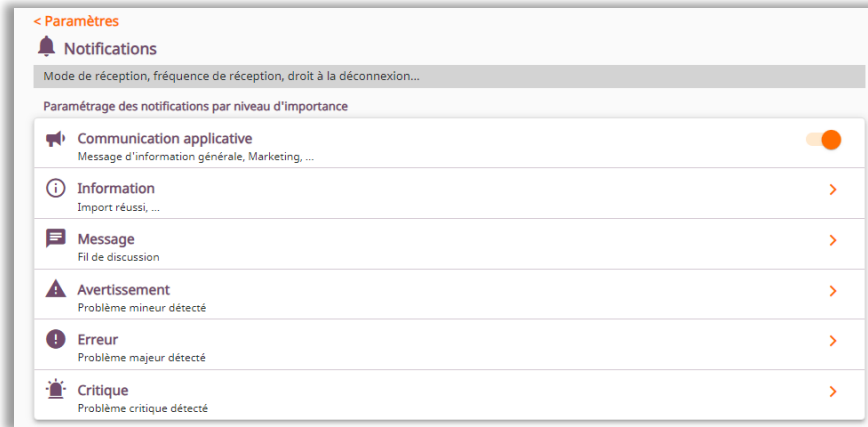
< Paramètres

Notifications

Mode de réception, fréquence de réception, droit à la déconnexion...

Paramétrage des notifications par niveau d'importance

Communication applicative
Message d'information générale, Marketing, ...

Information
Import réussi, ...

Message
Fil de discussion

Avertissement
Problème mineur détecté

Erreur
Problème majeur détecté

Critique
Problème critique détecté